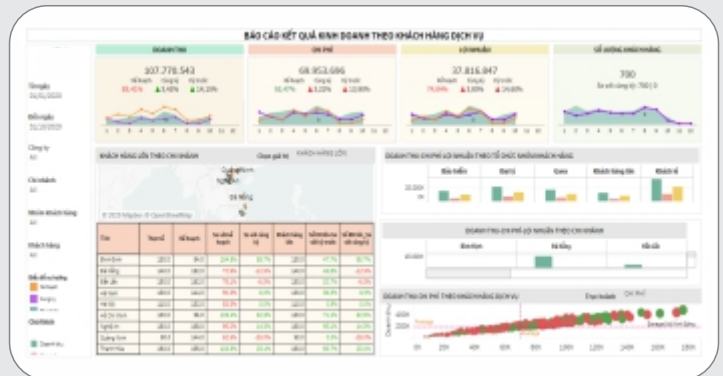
BÁO CÁO KẾT QUẢ KINH DOANH THEO KHÁCH HÀNG DỊCH VỤ

DOANH THU
107.778.543
83,45% ▲3,45% ▲14,20%

CHI PHÍ
68.953.686
51,47% ▲3,20% ▲10,80%

LỢI NHUẬN
37.816.847
79,00% ▲3,80% ▲14,60%

SỐ LƯỢNG KHÁCH HÀNG
700

Từ ngày
01/01/2020

Đến ngày
31/12/2020

Công ty
All

Chi nhánh
All

Nhóm khách hàng
All

Khách hàng
All

KHÁCH HÀNG LỚN THEO CHI NHÁNH

Quảng Ninh
Hà Nội
Đà Nẵng

© 2020 Mapbox © OpenStreetMap

DOANH THU CHI PHÍ LỢI NHUẬN THEO TỔ CHỨC KHÁCH HÀNG

DOANH THU CHI PHÍ LỢI NHUẬN THEO CHI NHÁNH

Đà Nẵng

DOANH THU CHI PHÍ THEO KHÁCH HÀNG DỊCH VỤ

| Tên | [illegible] | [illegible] | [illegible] | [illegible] | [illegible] | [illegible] | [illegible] |
|---|---|---|---|---|---|---|---|
| Bình Định | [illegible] | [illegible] | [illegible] | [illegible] | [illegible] | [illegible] | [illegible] |
| Đà Nẵng | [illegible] | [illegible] | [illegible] | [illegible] | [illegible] | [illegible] | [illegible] |
| Hà Nội | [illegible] | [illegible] | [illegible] | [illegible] | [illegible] | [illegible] | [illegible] |
| Nghệ An | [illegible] | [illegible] | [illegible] | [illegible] | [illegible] | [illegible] | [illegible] |
| Quảng Ninh | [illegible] | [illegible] | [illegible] | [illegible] | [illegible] | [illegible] | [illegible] |